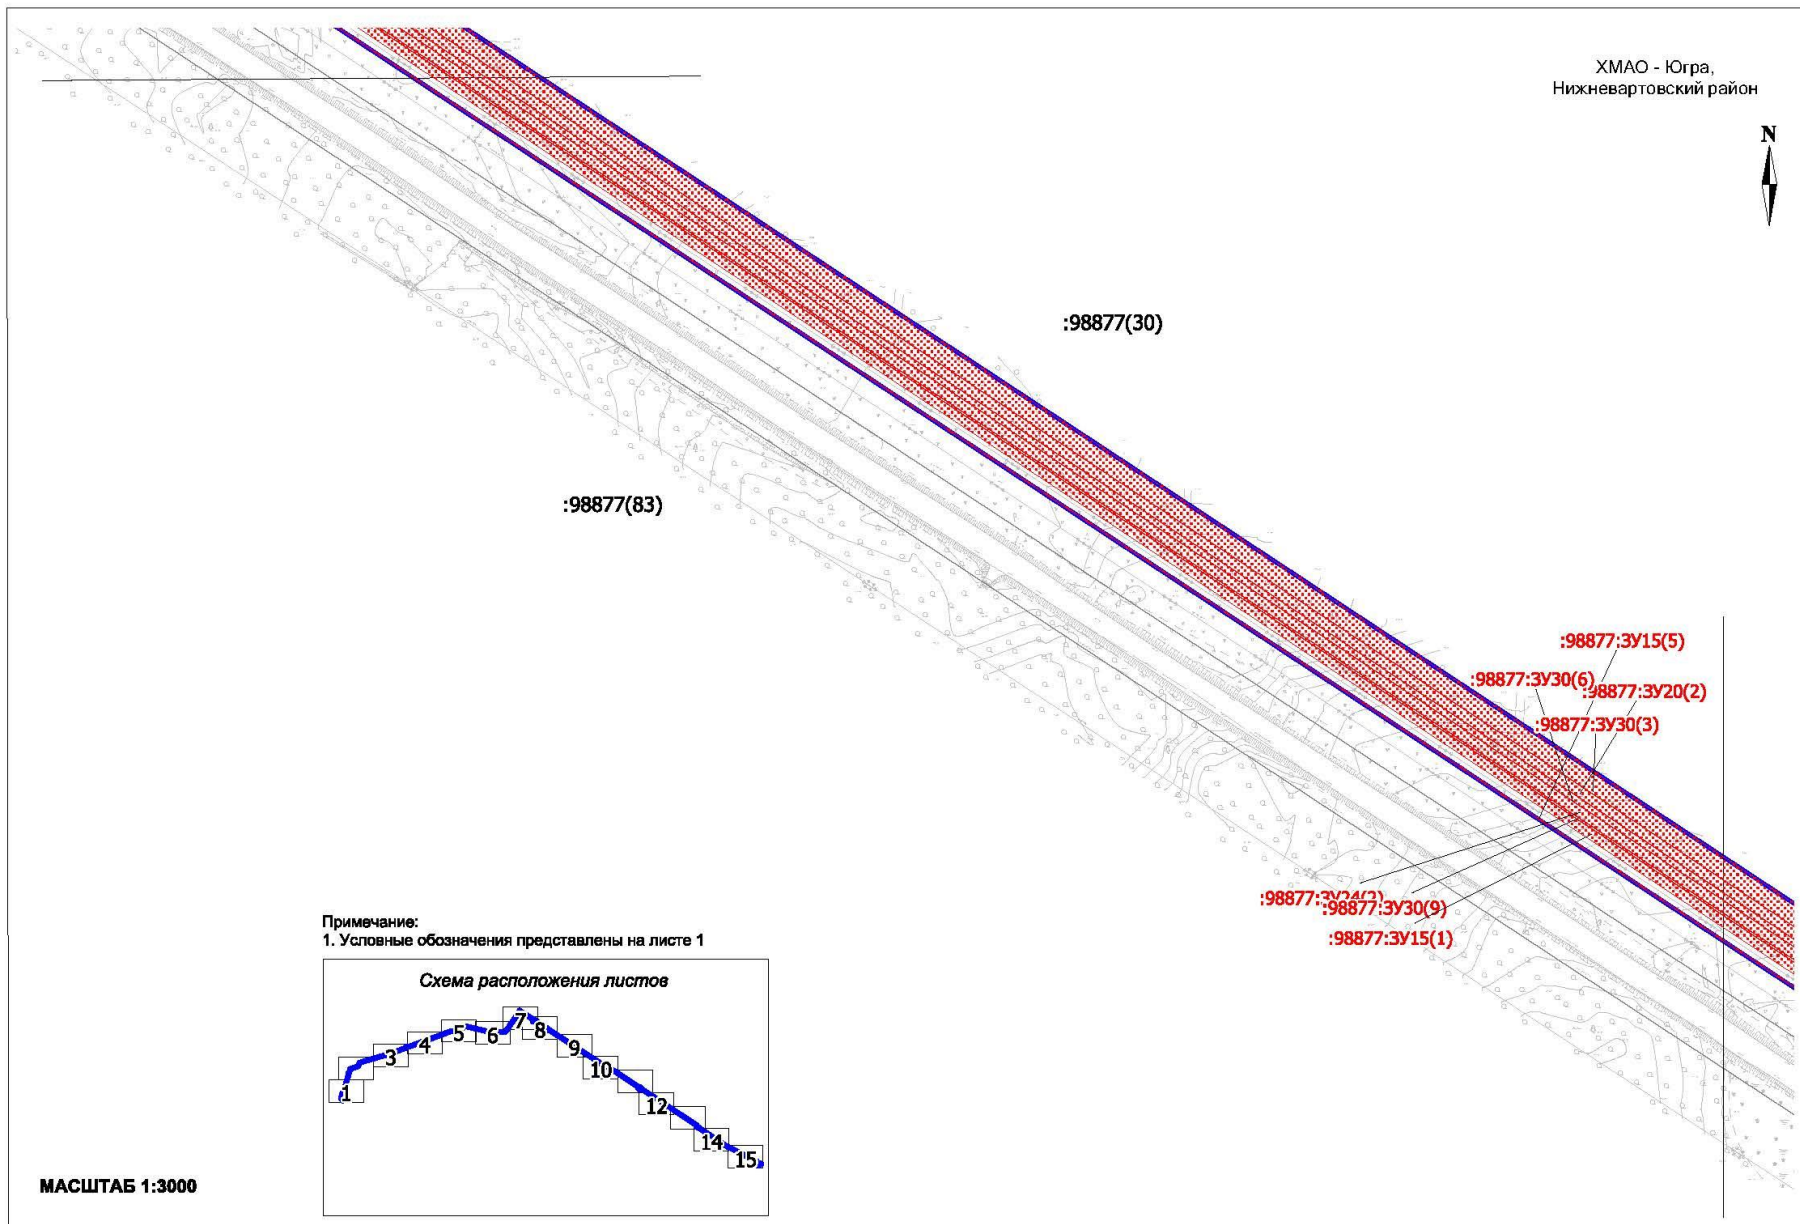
ХМАО - Югра,
Нижневартовский район

N

:98877(30)

:98877(83)

:98877:ЗУ15(5)
:98877:ЗУ30(6)
:98877:ЗУ20(2)
:98877:ЗУ30(3)

:98877:ЗУ24(2)
:98877:ЗУ30(9)
:98877:ЗУ15(1)

Примечание:
1. Условные обозначения представлены на листе 1

Схема расположения листов

1 3 4 5 6 7 8 9 10 12 14 15

МАСШТАБ 1:3000